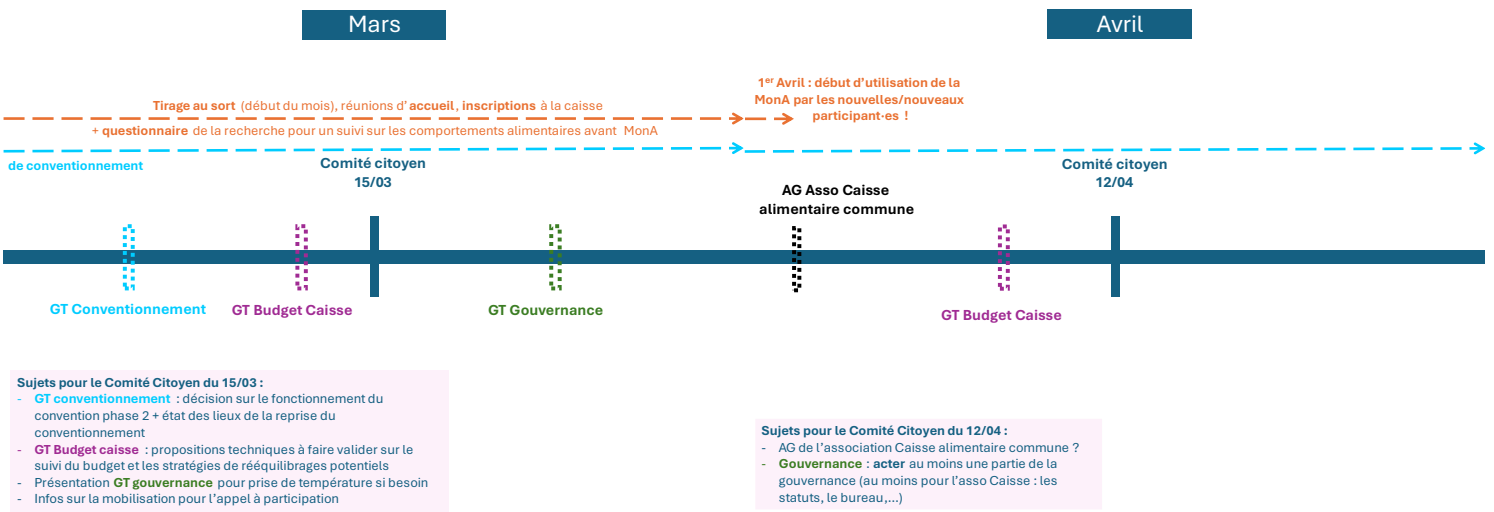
Mars

Avril

Tirage au sort (début du mois), réunions d' accueil , inscriptions à la caisse
+ questionnaire de la recherche pour un suivi sur les comportements alimentaires avant MonA

1$^{er}$ Avril : début d'utilisation de la MonA par les nouvelles/nouveaux participant·es !

de conventionnement

Comité citoyen 15/03

AG Asso Caisse alimentaire commune

Comité citoyen 12/04

GT Conventionnement

GT Budget Caisse

GT Gouvernance

GT Budget Caisse

Sujets pour le Comité Citoyen du 15/03 :
- GT conventionnement : décision sur le fonctionnement du convention phase 2 + état des lieux de la reprise du conventionnement
- GT Budget caisse : propositions techniques à faire valider sur le suivi du budget et les stratégies de rééquilibrages potentiels
- Présentation GT gouvernance pour prise de température si besoin
- Infos sur la mobilisation pour l'appel à participation

Sujets pour le Comité Citoyen du 12/04 :
- AG de l'association Caisse alimentaire commune ?
- Gouvernance : acter au moins une partie de la gouvernance (au moins pour l'asso Caisse : les statuts, le bureau,…)